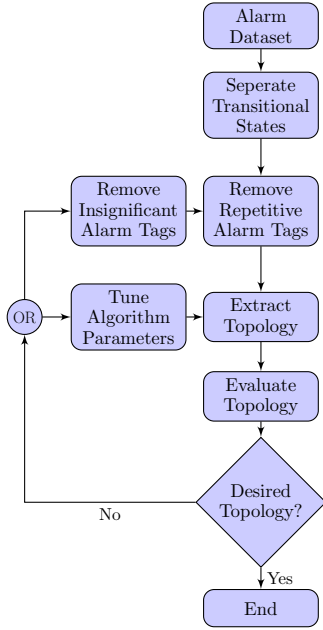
Alarm Dataset

Seperate Transitional States

Remove Insignificant Alarm Tags

Remove Repetitive Alarm Tags

OR

Tune Algorithm Parameters

Extract Topology

Evaluate Topology

Desired Topology?

No

Yes

End